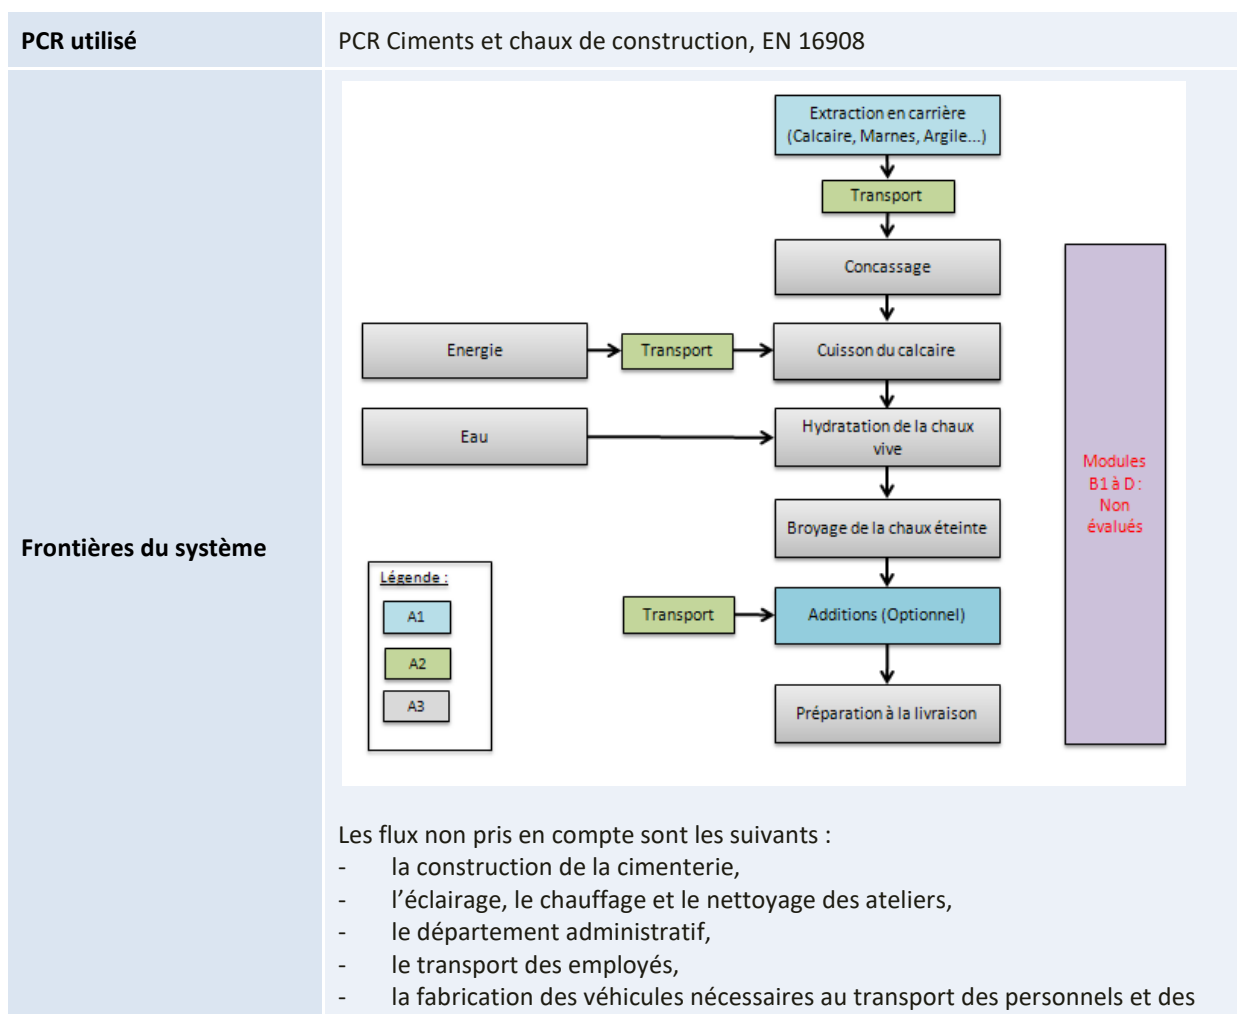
| PCR utilisé | PCR Ciments et chaux de construction, EN 16908 |
|---|---|
| Frontières du système | Extraction en carrière (Calcaire, Marnes, Argile...) Transport Concassage Energie Transport Cuisson du calcaire Eau Hydratation de la chaux vive Broyage de la chaux éteinte Transport Additions (Optionnel) Préparation à la livraison Modules B1 à D : Non évalués Légende : A1 A2 A3 Les flux non pris en compte sont les suivants : - la construction de la cimenterie, - l'éclairage, le chauffage et le nettoyage des ateliers, - le département administratif, - le transport des employés, - la fabrication des véhicules nécessaires au transport des personnels et des |